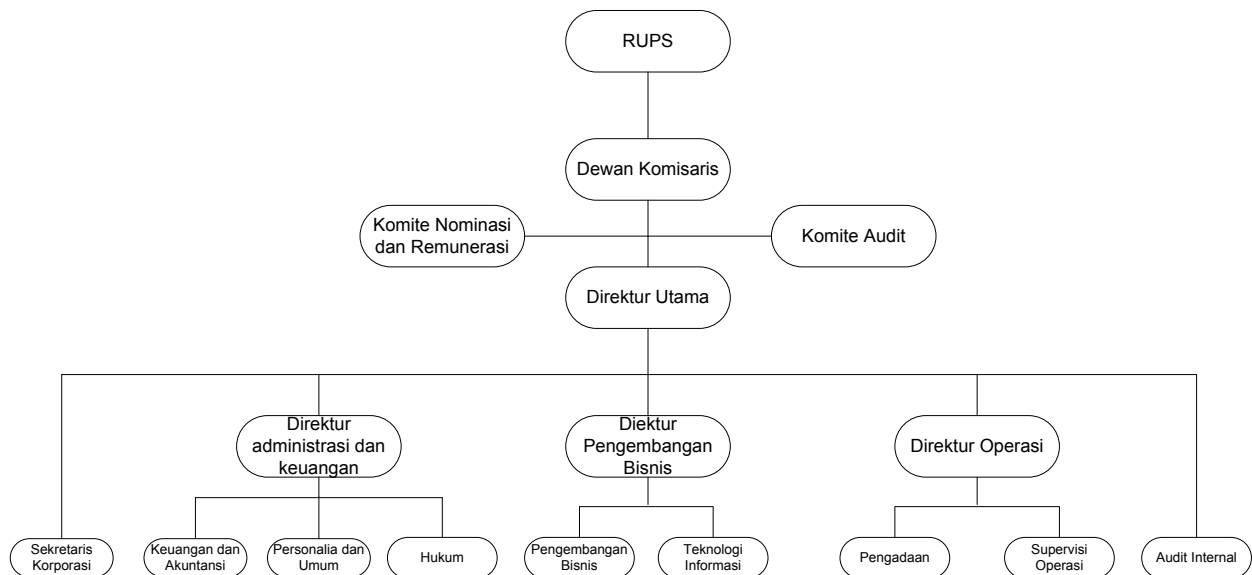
RUPS

Dewan Komisaris

Komite Nominasi dan Remunerasi

Komite Audit

Direktur Utama

Direktur administrasi dan keuangan

Diektur Pengembangan Bisnis

Direktur Operasi

Sekretaris Korporasi

Keuangan dan Akuntansi

Personalia dan Umum

Hukum

Pengembangan Bisnis

Teknologi Informasi

Pengadaan

Supervisi Operasi

Audit Internal